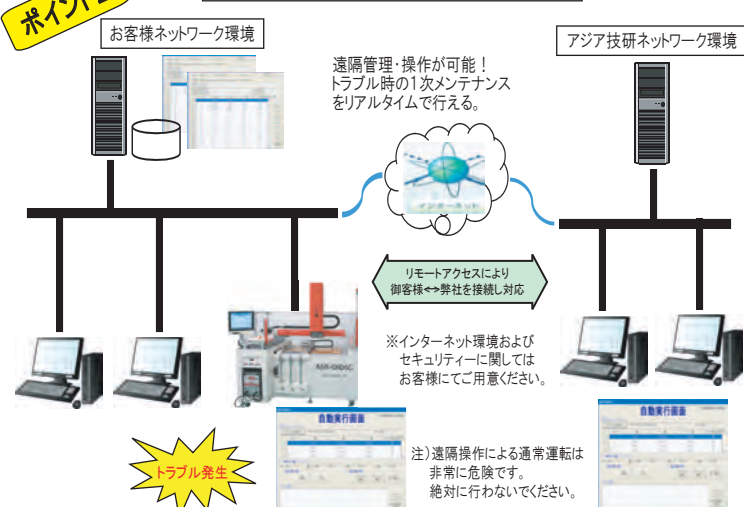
ポイント

お客様ネットワーク環境

アジア技研ネットワーク環境

遠隔管理・操作が可能！
トラブル時の1次メンテナンスをリアルタイムで行える。

インターネット

リモートアクセスにより
御客様↔弊社を接続し対応

※インターネット環境およびセキュリティーに関してはお客様にてご用意ください。

AM-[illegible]

トラブル発生

自動実行画面

自動実行画面

注）遠隔操作による通常運転は非常に危険です。
絶対に行わないでください。